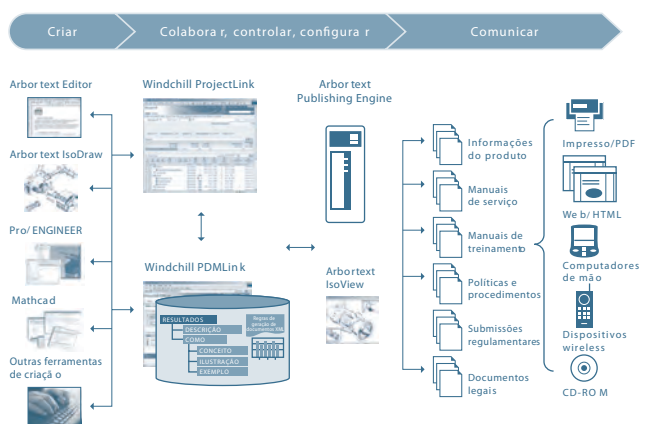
Criar

Colabora r, controlar, configura r

Comunicar

Arbor text Editor

Arbor text IsoDraw

Pro/ ENGINEER

Mathca d

Outras ferramentas de criaçã o

Windchill ProjectLink

Windchill PDMLin k

RESULTADOS
DESCRIÇÃO
COMO
CONCEITO
ILUSTRAÇÃO
EXEMPLO

Regras de geração de documentos XML

Arbor text Publishing Engine

Arbortext IsoView

Informações do produto

Manuais de serviço

Manuais de treinamento

Políticas e procedimentos

Submissões regulamentares

Documentos legais

Impresso/PDF

We b/ HTML

Computadores de mão

Dispositivos wireless

CD-RO M